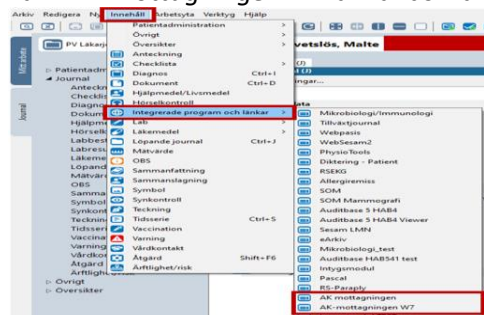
Arkiv Redigera N Innehåll Arbetsyta Verktyg Hjälp

PV Läkarg

Mina sidor

Journal

Patientadministration
Övrigt
Översikter
Anteckning
Checklista
Diagnos Ctrl+I
Dokument Ctrl+D
Hjälpmedel/Livsmedel
Hörselkontroll
Integrerade program och länkar
Lab
Läkemedel
Löpande journal Ctrl+J
Mätvärde
OBS
Sammanfattning
Sammanslagning
Symbol
Synkontroll
Teckning
Tidsserie Ctrl+S
Vaccination
Varning
Vårdkontakt
Åtgärd Shift+F6
Ärftlighet/risk

Patientad
Journal
Anteck
Checklis
Diagno
Dokum
Hjälpm
Hörselk
Labbest
Labresu
Läkeme
Löpand
Mätvär
OBS
Samma
Symbol
Synkont
Teckni
Tidsseri
Vaccina
Varning
Vårdkor
Åtgärd
Ärftlight
Övrigt
Översikter

vetslös, Malte

Mikrobiologi/Immunologi
Tillväxtjournal
Webpasis
WebSesam2
PhysioTools
Diktering - Patient
RSEKG
Allergiremiss
SOM
SOM Mammografi
Auditbase 5 HAB4
Auditbase 5 HAB4 Viewer
Sesam LMN
eArkiv
Mikrobiologi_test
Auditbase HAB541 test
Intygsmodul
Pascal
RS-Paraply
AK mottagningen
AK-mottagningen W7